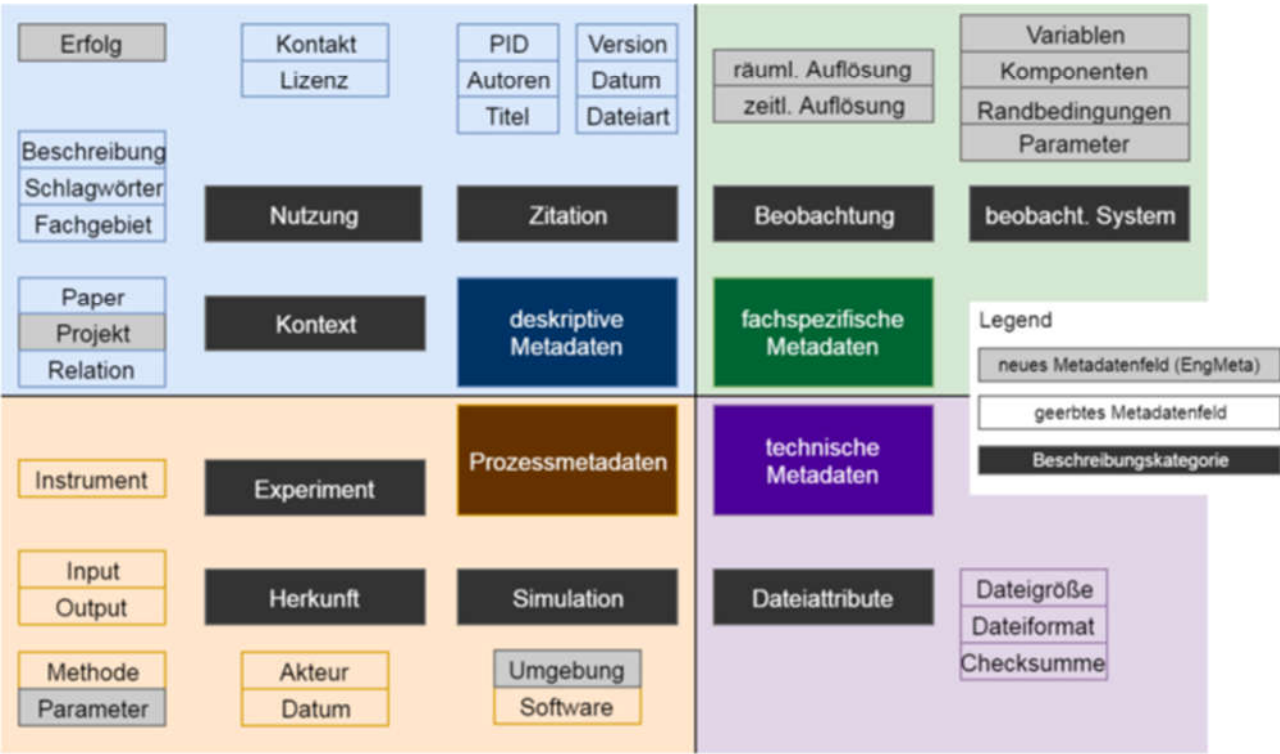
Erfolg

Kontakt
Lizenz

PID
Autoren
Titel

Version
Datum
Dateiart

Beschreibung
Schlagwörter
Fachgebiet

Nutzung

Zitation

Paper
Projekt
Relation

Kontext

deskriptive Metadaten

räuml. Auflösung
zeitl. Auflösung

Variablen
Komponenten
Randbedingungen
Parameter

Beobachtung

beobacht. System

fachspezifische Metadaten

Legend
neues Metadatenfeld (EngMeta)
geerbtes Metadatenfeld
Beschreibungskategorie

Instrument

Experiment

Prozessmetadaten

Input
Output

Herkunft

Simulation

Methode
Parameter

Akteur
Datum

Umgebung
Software

technische Metadaten

Dateiattribute

Dateigröße
Dateiformat
Checksumme